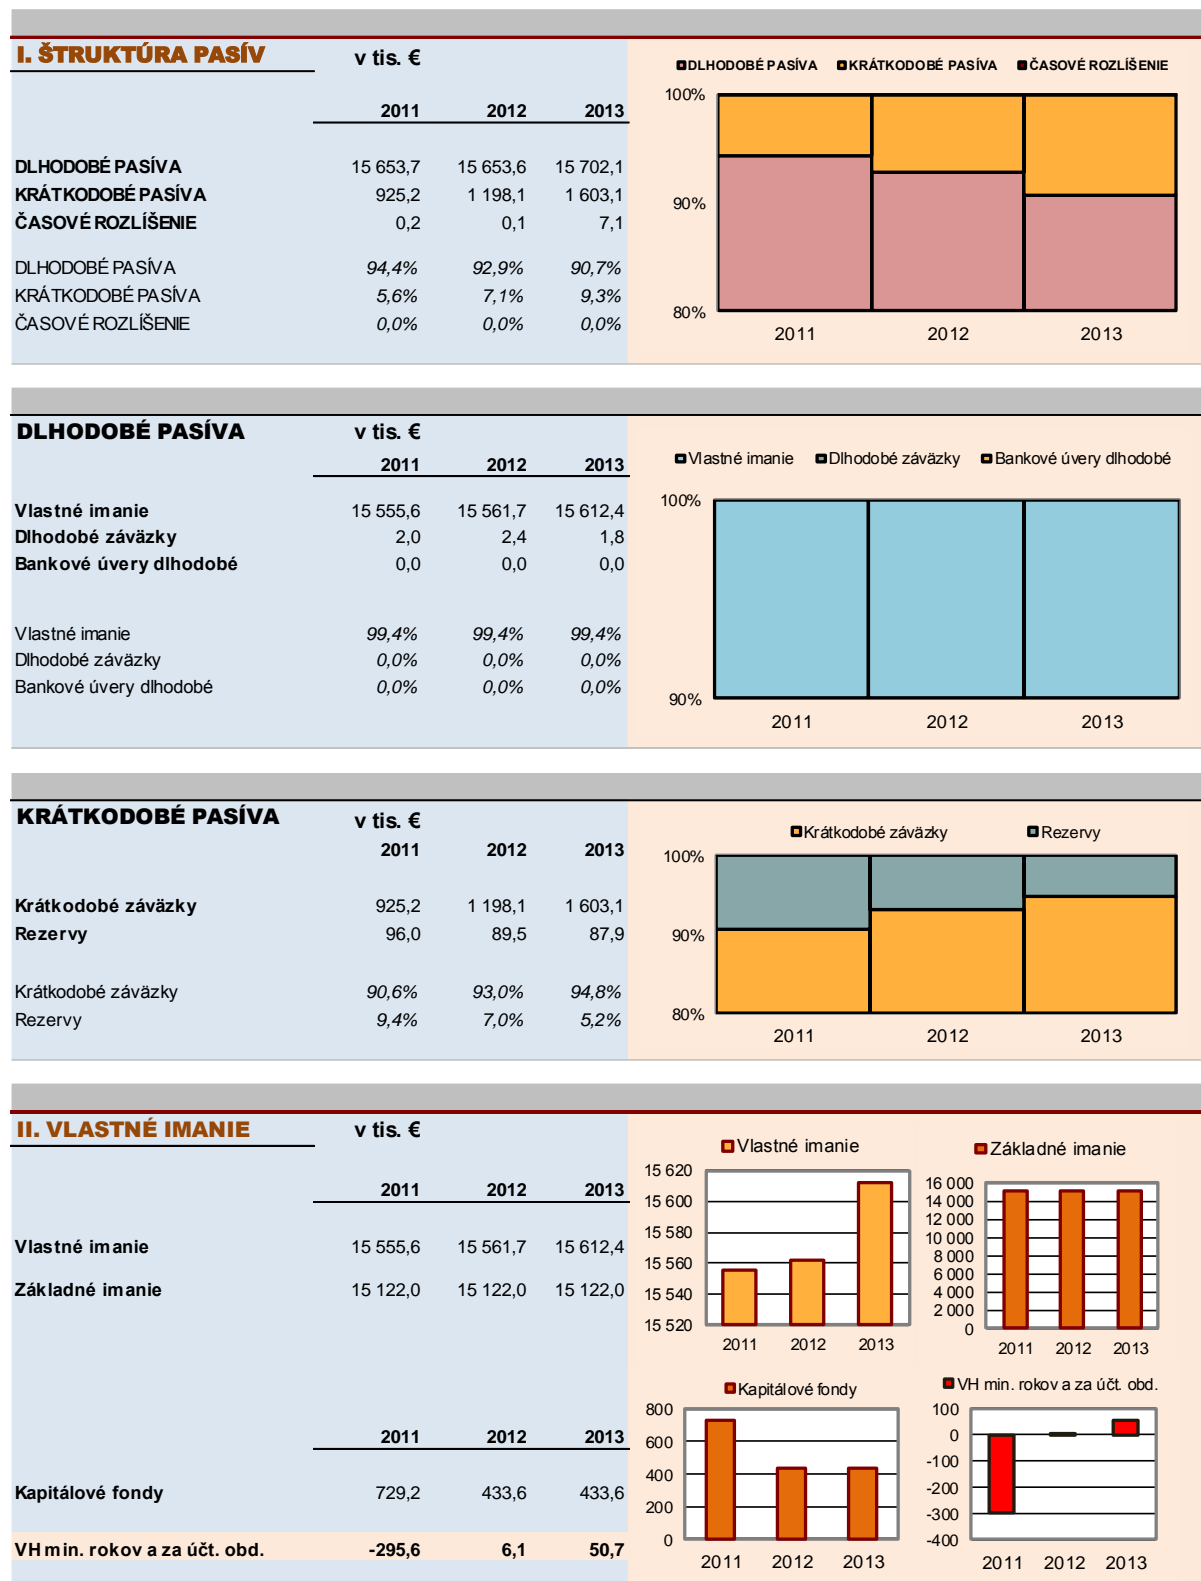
I. ŠTRUKTÚRA PASÍV

v tis. €

| | 2011 | 2012 | 2013 |
|---|---|---|---|
| DLHODOBÉ PASÍVA | 15 653,7 | 15 653,6 | 15 702,1 |
| KRÁTKODOBÉ PASÍVA | 925,2 | 1 198,1 | 1 603,1 |
| ČASOVÉ ROZLÍŠENIE | 0,2 | 0,1 | 7,1 |
| DLHODOBÉ PASÍVA | 94,4% | 92,9% | 90,7% |
| KRÁTKODOBÉ PASÍVA | 5,6% | 7,1% | 9,3% |
| ČASOVÉ ROZLÍŠENIE | 0,0% | 0,0% | 0,0% |

DLHODOBÉ PASÍVA KRÁTKODOBÉ PASÍVA ČASOVÉ ROZLÍŠENIE
100%
90%
80%
2011 2012 2013

DLHODOBÉ PASÍVA

v tis. €

| | 2011 | 2012 | 2013 |
|---|---|---|---|
| Vlastné imanie | 15 555,6 | 15 561,7 | 15 612,4 |
| Dlhodobé záväzky | 2,0 | 2,4 | 1,8 |
| Bankové úvery dlhodobé | 0,0 | 0,0 | 0,0 |
| Vlastné imanie | 99,4% | 99,4% | 99,4% |
| Dlhodobé záväzky | 0,0% | 0,0% | 0,0% |
| Bankové úvery dlhodobé | 0,0% | 0,0% | 0,0% |

Vlastné imanie Dlhodobé záväzky Bankové úvery dlhodobé
100%
90%
2011 2012 2013

KRÁTKODOBÉ PASÍVA

v tis. €

| | 2011 | 2012 | 2013 |
|---|---|---|---|
| Krátkodobé záväzky | 925,2 | 1 198,1 | 1 603,1 |
| Rezervy | 96,0 | 89,5 | 87,9 |
| Krátkodobé záväzky | 90,6% | 93,0% | 94,8% |
| Rezervy | 9,4% | 7,0% | 5,2% |

Krátkodobé záväzky Rezervy
100%
90%
80%
2011 2012 2013

II. VLASTNÉ IMANIE

v tis. €

| | 2011 | 2012 | 2013 |
|---|---|---|---|
| Vlastné imanie | 15 555,6 | 15 561,7 | 15 612,4 |
| Základné imanie | 15 122,0 | 15 122,0 | 15 122,0 |

| | 2011 | 2012 | 2013 |
|---|---|---|---|
| Kapitálové fondy | 729,2 | 433,6 | 433,6 |
| VH min. rokov a za účt. obd. | -295,6 | 6,1 | 50,7 |

Vlastné imanie
15 620
15 600
15 580
15 560
15 540
15 520
2011 2012 2013

Základné imanie
16 000
14 000
12 000
10 000
8 000
6 000
4 000
2 000
0
2011 2012 2013

Kapitálové fondy
800
600
400
200
0
2011 2012 2013

VH min. rokov a za účt. obd.
100
0
-100
-200
-300
-400
2011 2012 2013